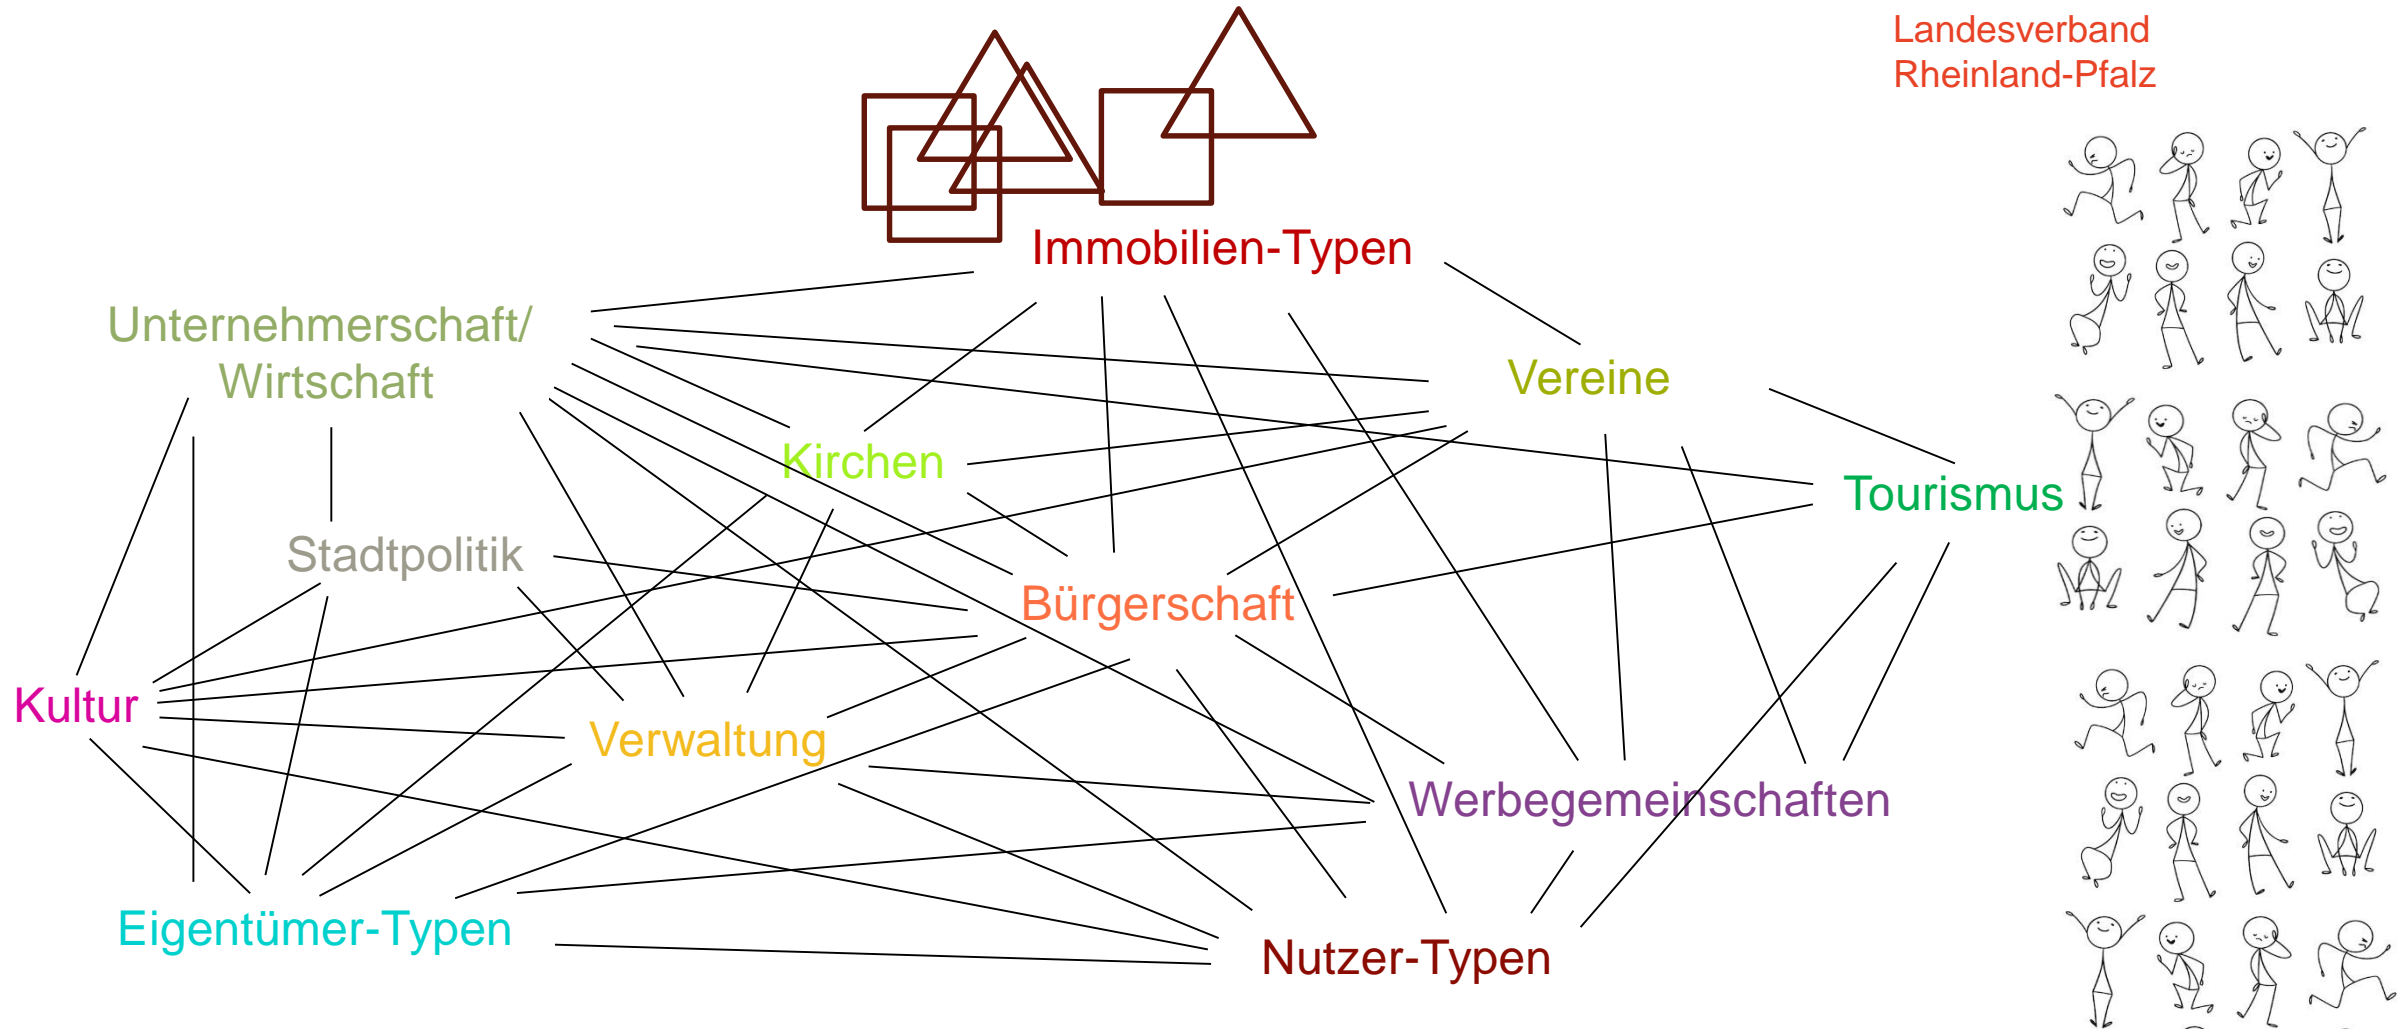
Landesverband Rheinland-Pfalz

Immobilien-Typen

Unternehmerschaft/ Wirtschaft

Vereine

Kirchen

Tourismus

Stadtpolitik

Bürgerschaft

Kultur

Verwaltung

Werbegemeinschaften

Eigentümer-Typen

Nutzer-Typen